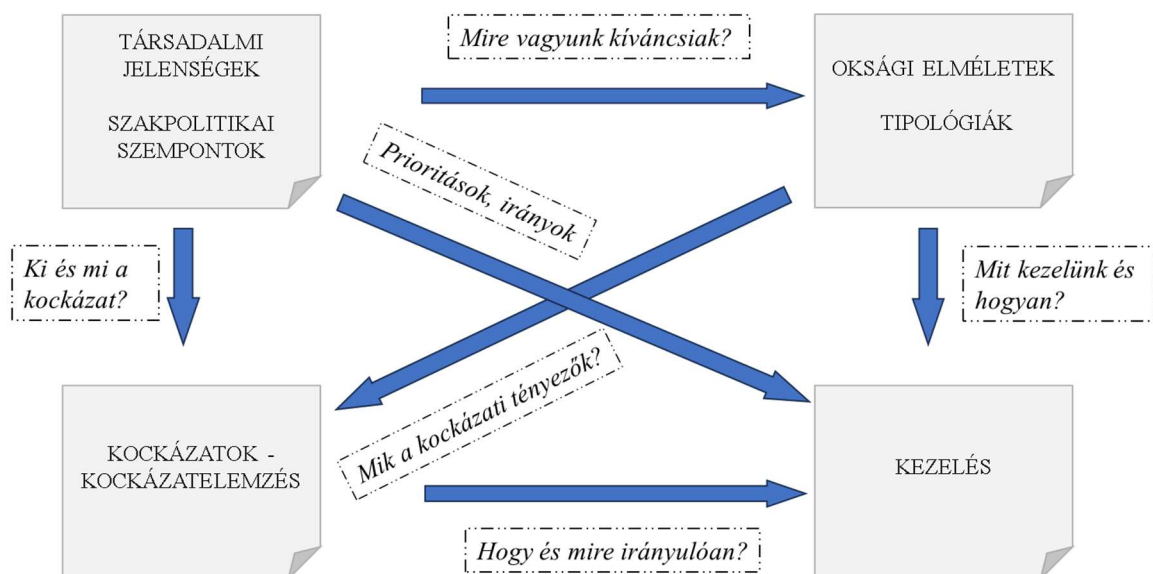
TÁRSADALMI JELENSÉGEK

SZAKPOLITIKAI SZEMPONTOK

Mire vagyunk kíváncsiak?

OKSÁGI ELMÉLETEK

TIPOLÓGIÁK

Prioritások, irányok

Ki és mi a kockázat?

Mit kezelünk és hogyan?

Mik a kockázati tényezők?

KOCKÁZATOK - KOCKÁZATELEMZÉS

KEZELÉS

Hogy és mire irányulóan?